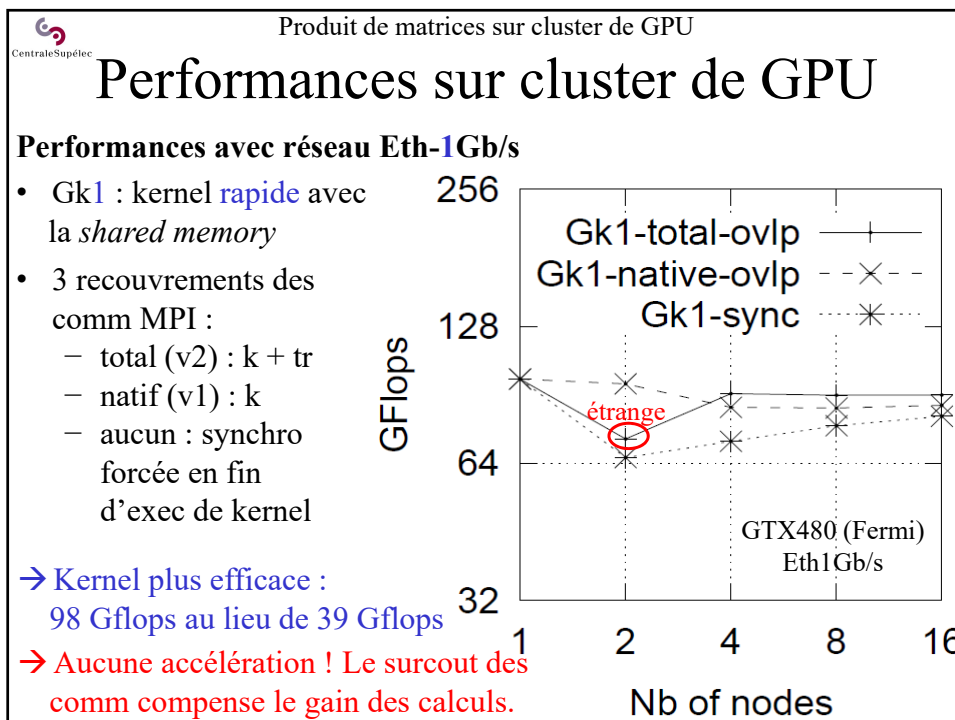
CentraleSupélec

Produit de matrices sur cluster de GPU

Performances sur cluster de GPU

Performances avec réseau Eth-1Gb/s

- Gk1 : kernel rapide avec la *shared memory*
- 3 recouvrements des comm MPI :
  - total (v2) : k + tr
  - natif (v1) : k
  - aucun : synchro forcée en fin d'exec de kernel

→ Kernel plus efficace : 98 Gflops au lieu de 39 Gflops

→ Aucune accélération ! Le surcout des comm compense le gain des calculs.

256
128
64
32
GFlops
Gk1-total-ovlp
Gk1-native-ovlp
Gk1-sync
étrange
GTX480 (Fermi)
Eth1Gb/s
1 2 4 8 16
Nb of nodes